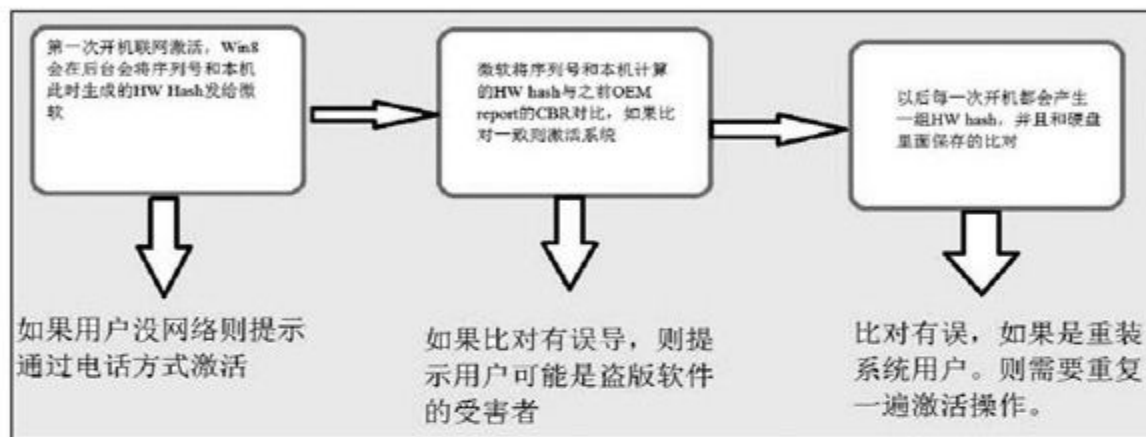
第一次开机联网激活，Win8会在后台会将序列号和本机此时生成的HW Hash发给微软

微软将序列号和本机计算的HW hash与之前OEM report的CBR对比，如果比对一致则激活系统

以后每一次开机都会产生一组HW hash，并且和硬盘里面保存的比对

如果用户没网络则提示通过电话方式激活

如果比对有误导，则提示用户可能是盗版软件的受害者

比对有误，如果是重装系统用户。则需要重复一遍激活操作。